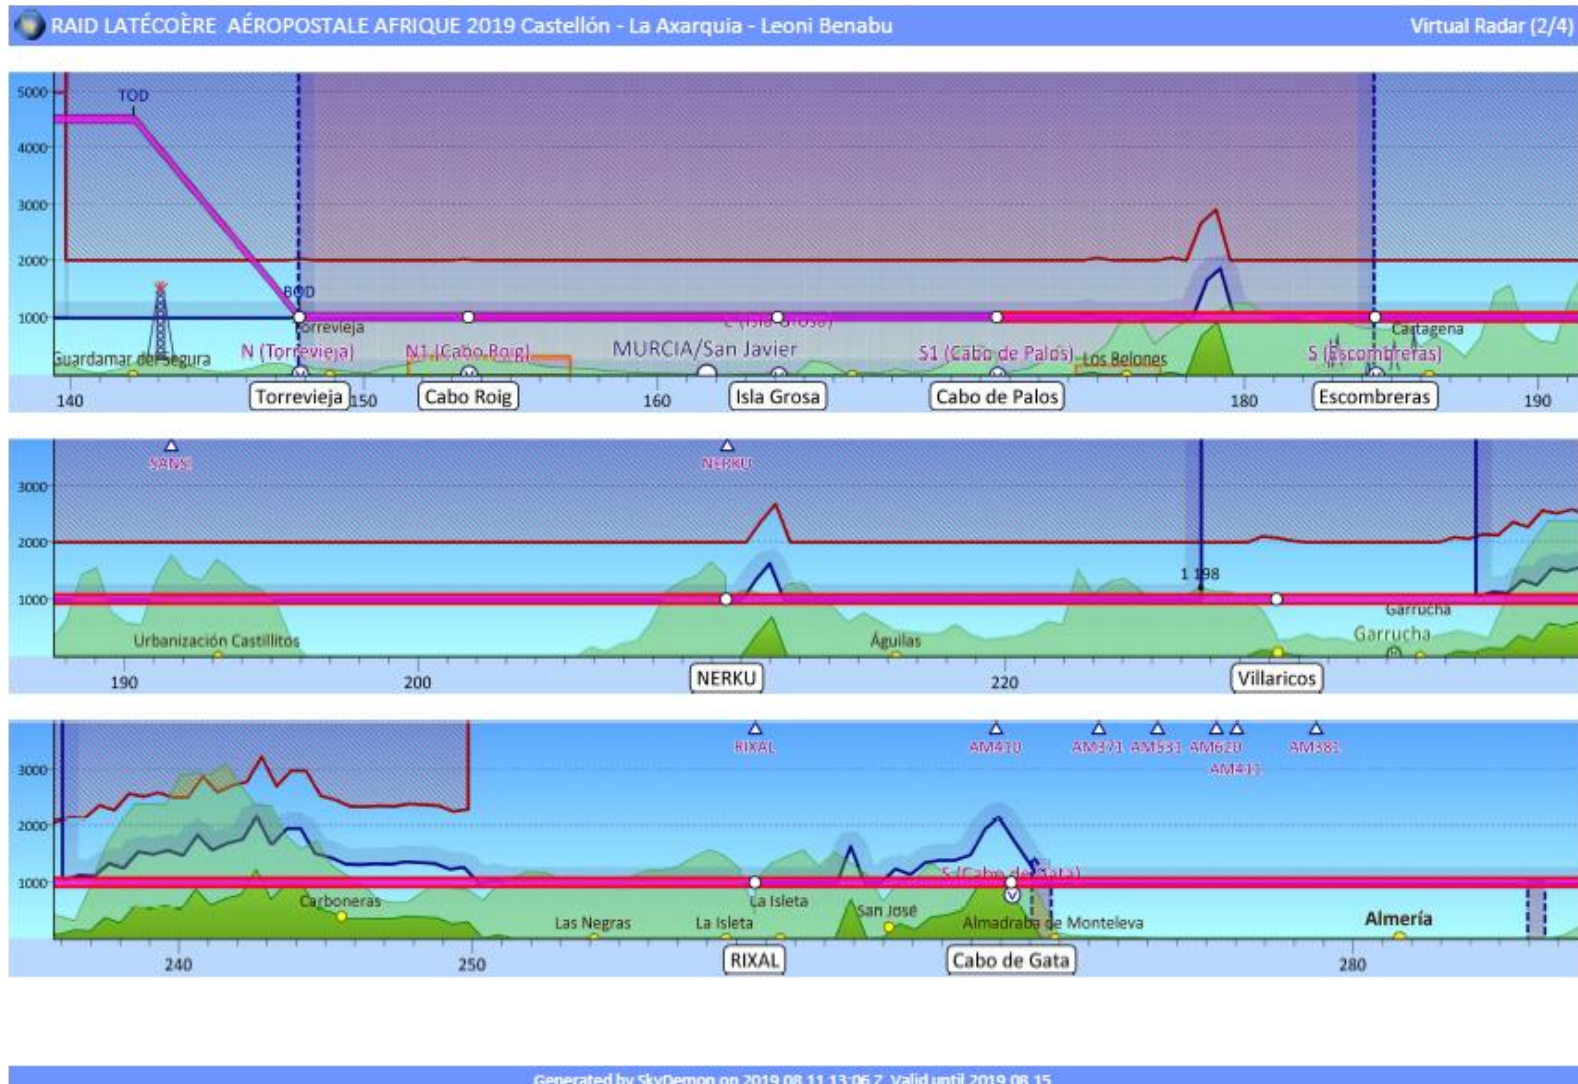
RAID LATÉCOÈRE AÉROPOSTALE AFRIQUE 2019 Castellón - La Axarquia - Leoni Benabu

Virtual Radar (2/4)

5000
4000
3000
2000
1000
TOD
BOD
Torrevieja
Guardamar del Segura
N (Torrevieja)
N1 (Cabo Roig)
MURCIA/San Javier
E (Isla Grosa)
S1 (Cabo de Palos)
Los Belones
S (Escombreras)
Cartagena
140
Torrevieja
150
Cabo Roig
160
Isla Grosa
Cabo de Palos
180
Escombreras
190

3000
2000
1000
SANS
NERKU
1 198
Urbanización Castillitos
Águilas
Garrucha
Garrucha
190
200
NERKU
220
Villaricos

3000
2000
1000
RIXAL
AM410
AM371
AM531
AM620
AM411
AM381
Carboneras
Las Negras
La Isleta
La Isleta
San José
S (Cabo de Gata)
Almadraba de Monteleva
Almería
240
250
RIXAL
Cabo de Gata
280

Generated by SkyDemon on 2019 08 11 13:06 Z. Valid until 2019 08 15